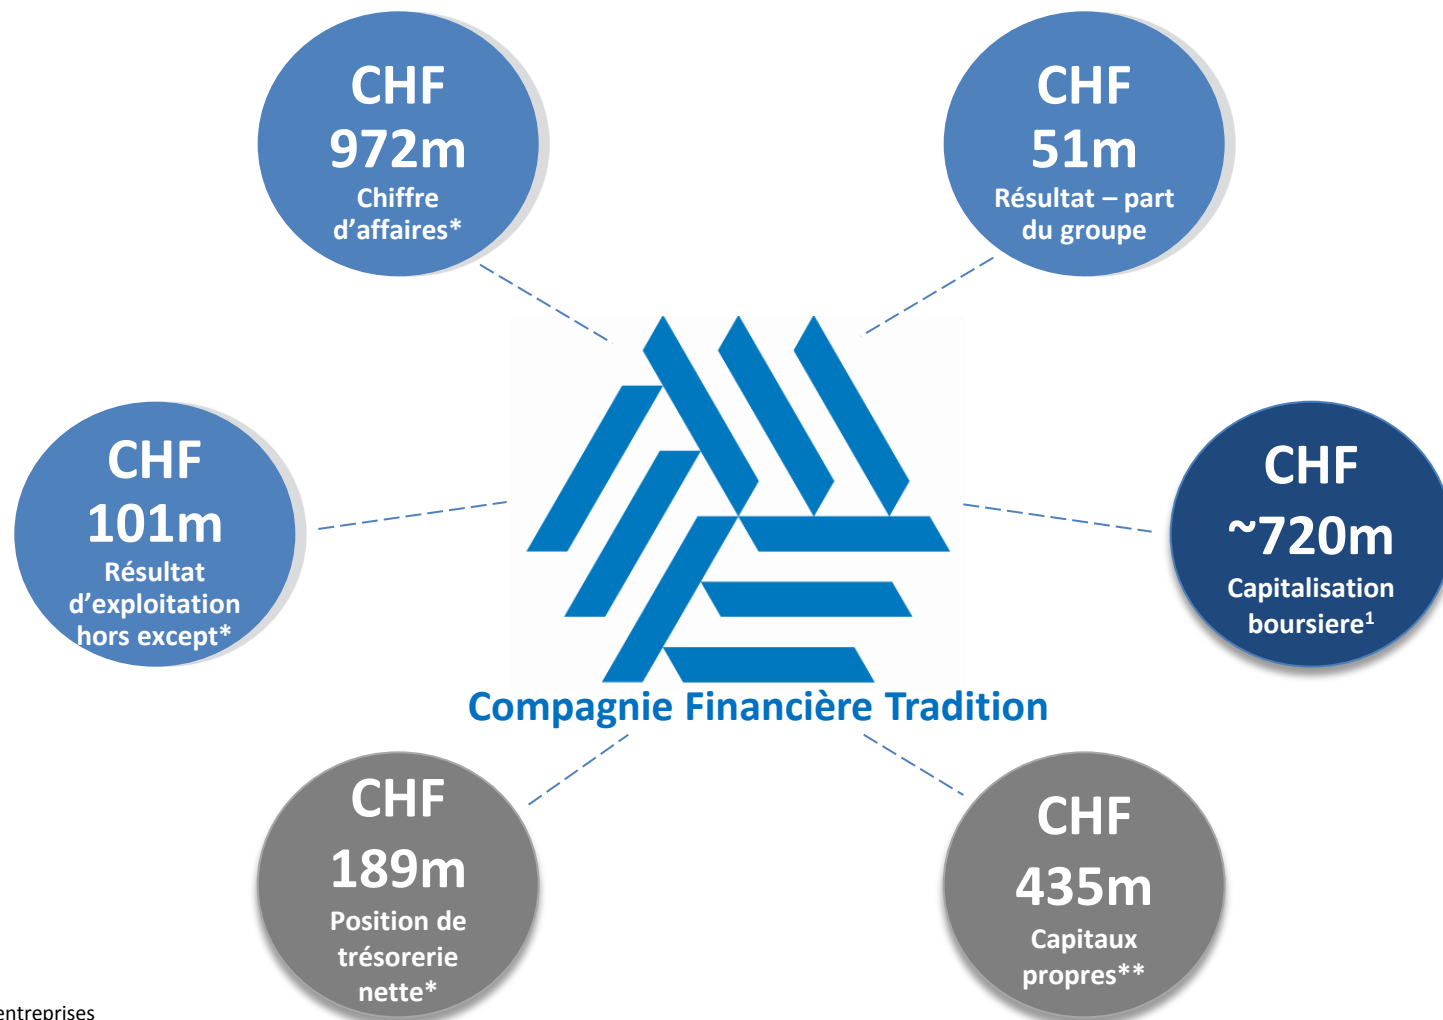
CHF 972m Chiffre d'affaires*

CHF 51m Résultat – part du groupe

CHF 101m Résultat d'exploitation hors except*

CHF ~720m Capitalisation boursiere$^1$

Compagnie Financière Tradition

CHF 189m Position de trésorerie nette*

CHF 435m Capitaux propres**

entreprises